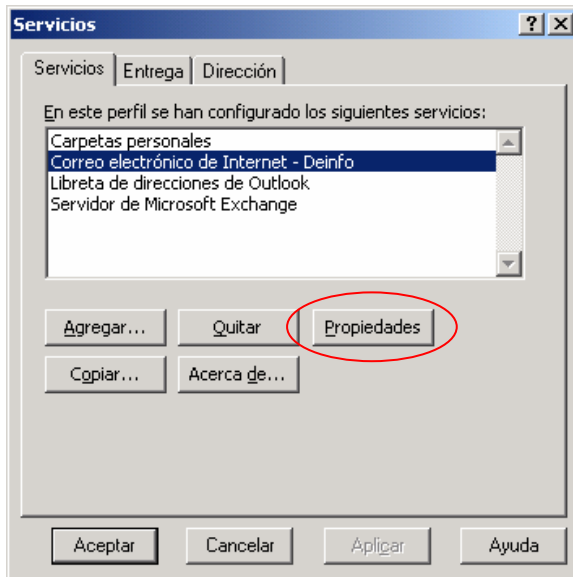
Servicios

?
X

Servicios | Entrega | Dirección

En este perfil se han configurado los siguientes servicios:

Carpetas personales
Correo electrónico de Internet - Deinfo
Libreta de direcciones de Outlook
Servidor de Microsoft Exchange

Agregar... | Quitar | Propiedades

Copiar... | Acerca de...

Aceptar | Cancelar | Aplicar | Ayuda